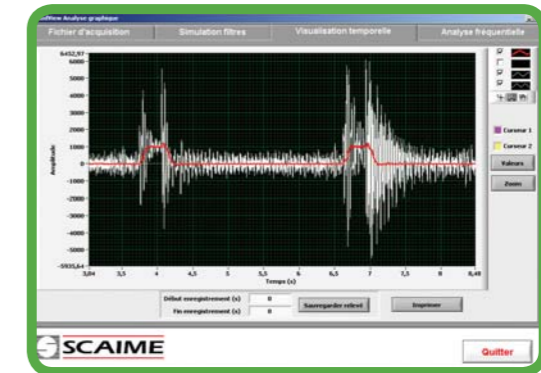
cdView Analyse graphique

Fichier d'acquisition | Simulation filtres | Visualisation temporelle | Analyse fréquentielle

6452,97
6000
5000
4000
3000
2000
1000
0
-1000
-2000
-3000
-4000
-5000
-5935,64

Amplitude

3,04 | 3,5 | 4 | 4,5 | 5 | 5,5 | 6 | 6,5 | 7 | 7,5 | 8 | 8,48

Temps (s)

Curseur 1
Curseur 2
Valeurs
Zoom

Début enregistrement (s) 0
Fin enregistrement (s) 0
Sauvegarder relevé
Imprimer

SCAIME

Quitter